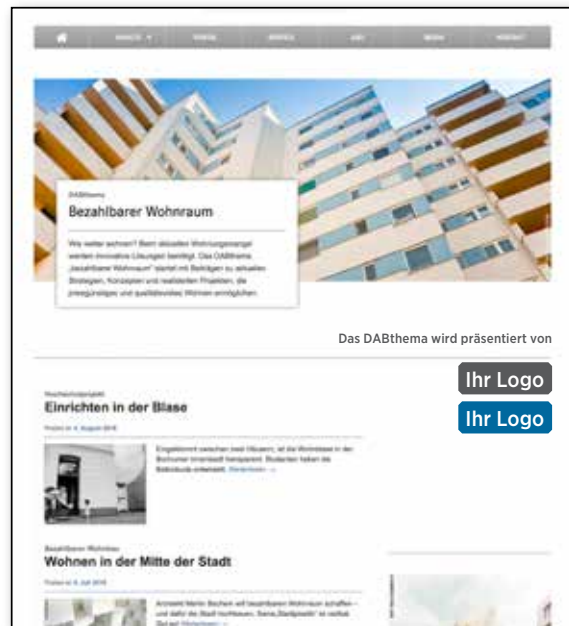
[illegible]

DABthema

Bezahlbarer Wohnraum

Wie weiter wohnen? Beim aktuellen Wohnungsmangel werden innovative Lösungen benötigt. Das DABthema „Bezahlbarer Wohnraum“ startet mit Beiträgen zu aktuellen Strategien, Konzepten und realisierten Projekten, die preisgünstiges und qualitätsvolles Wohnen ermöglichen.

Das DABthema wird präsentiert von

Ihr Logo

Ihr Logo

Hochschulprojekt

Einrichten in der Blase

Posted on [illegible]

Eingeklemmt zwischen zwei Häusern, ist die Wohnblase in der Bochumer Innenstadt transparent. Studenten haben die Behausung entwickelt. Weiterlesen →

Bezahlbarer Wohnraum

Wohnen in der Mitte der Stadt

Posted on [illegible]

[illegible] Weiterlesen →